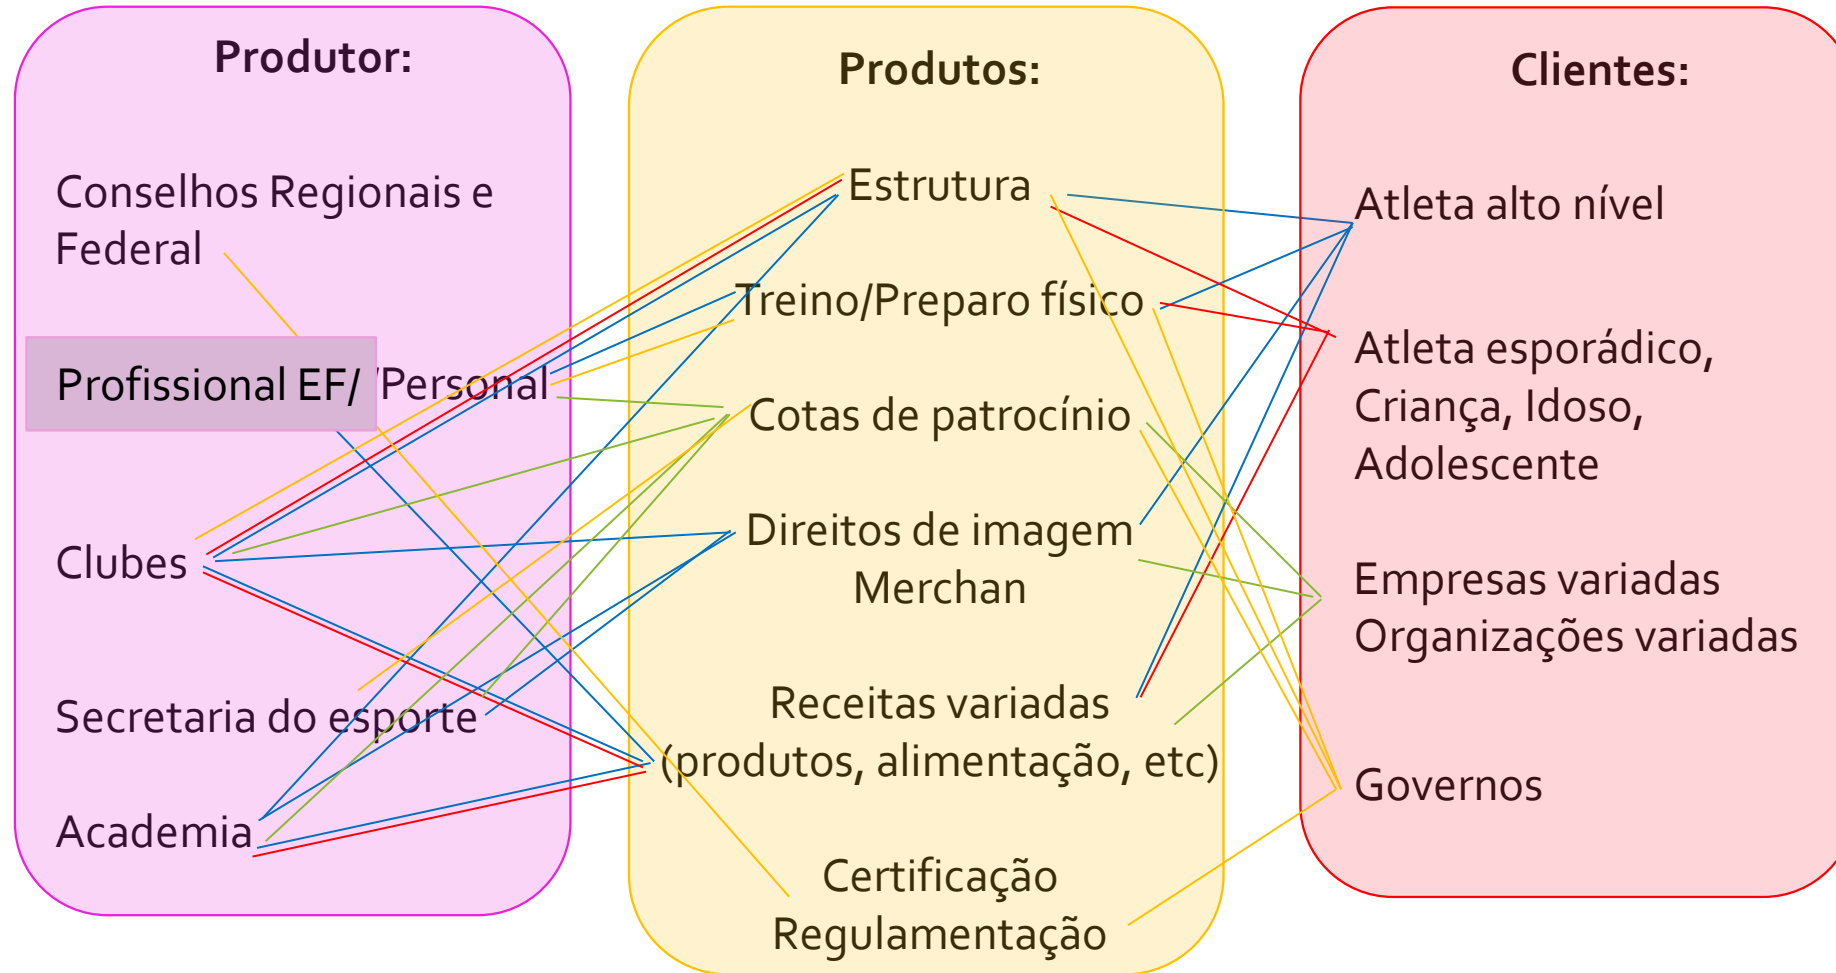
Produtor:

Conselhos Regionais e Federal

Profissional EF/ /Personal

Clubes

Secretaria do esporte

Academia

Produtos:

Estrutura

Treino/Preparo físico

Cotas de patrocínio

Direitos de imagem
Merchan

Receitas variadas
(produtos, alimentação, etc)

Certificação
Regulamentação

Clientes:

Atleta alto nível

Atleta esporádico, Criança, Idoso, Adolescente

Empresas variadas
Organizações variadas

Governos